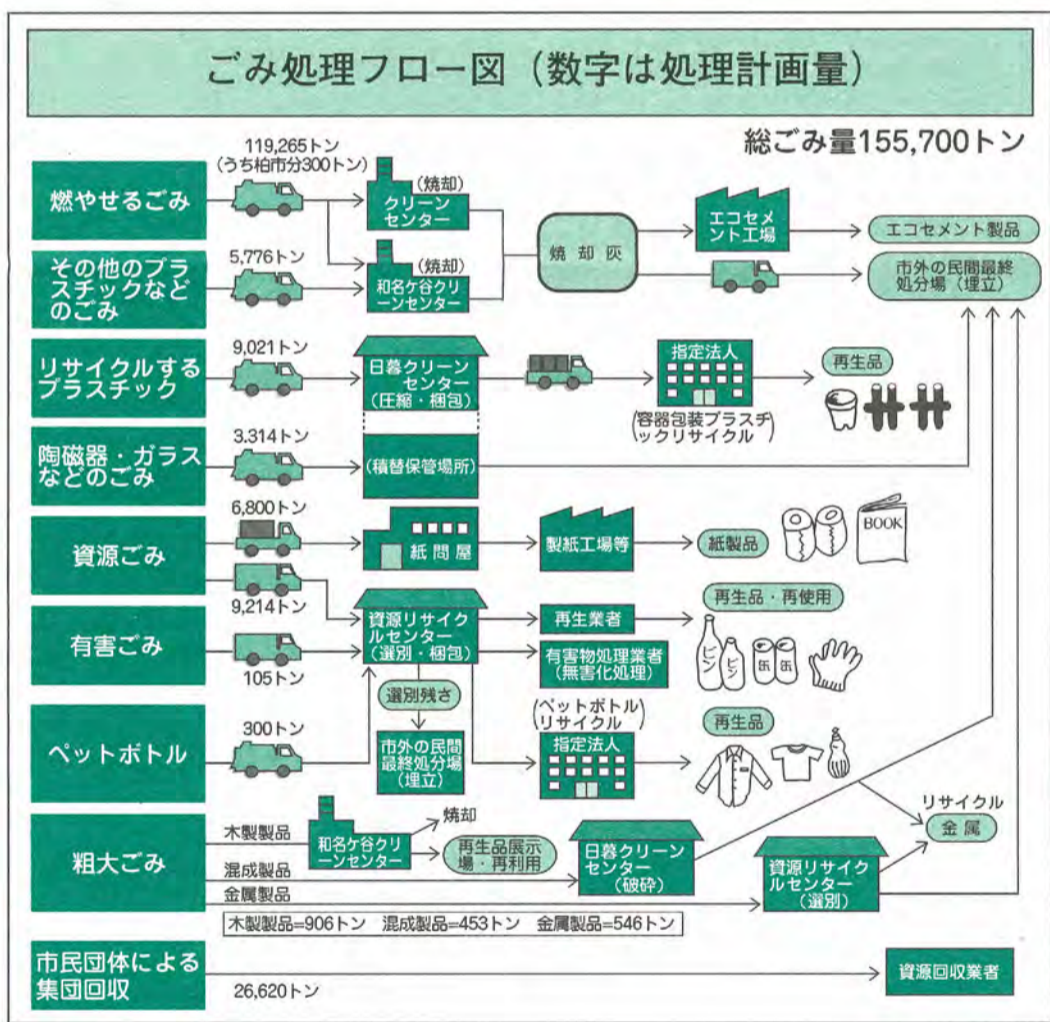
ごみ処理フロー図（数字は処理計画量）

総ごみ量155,700トン

燃やせるごみ

119,265トン
（うち柏市分300トン）

（焼却）
クリーンセンター

その他のプラスチックなどのごみ

5,776トン

（焼却）
和名ケ谷クリーンセンター

焼却灰

エコセメント工場

エコセメント製品

市外の民間最終処分場（埋立）

リサイクルするプラスチック

9,021トン

日暮クリーンセンター
（圧縮・梱包）

指定法人

（容器包装プラスチックリサイクル）

再生品

陶磁器・ガラスなどのごみ

3,314トン

（積替保管場所）

資源ごみ

6,800トン

紙問屋

製紙工場等

紙製品

BOOK

9,214トン

資源リサイクルセンター
（選別・梱包）

再生業者

再生品・再使用

有害ごみ

105トン

有害物処理業者
（無害化処理）

ビン
ビン
缶
缶

選別残さ

市外の民間最終処分場
（埋立）

ペットボトル

300トン

（ペットボトルリサイクル）
指定法人

再生品

粗大ごみ

木製製品

和名ケ谷クリーンセンター

焼却

再生品展示場・再利用

混成製品

日暮クリーンセンター
（破砕）

リサイクル
金属

金属製品

資源リサイクルセンター
（選別）

木製製品=906トン　混成製品=453トン　金属製品=546トン

市民団体による集団回収

26,620トン

資源回収業者